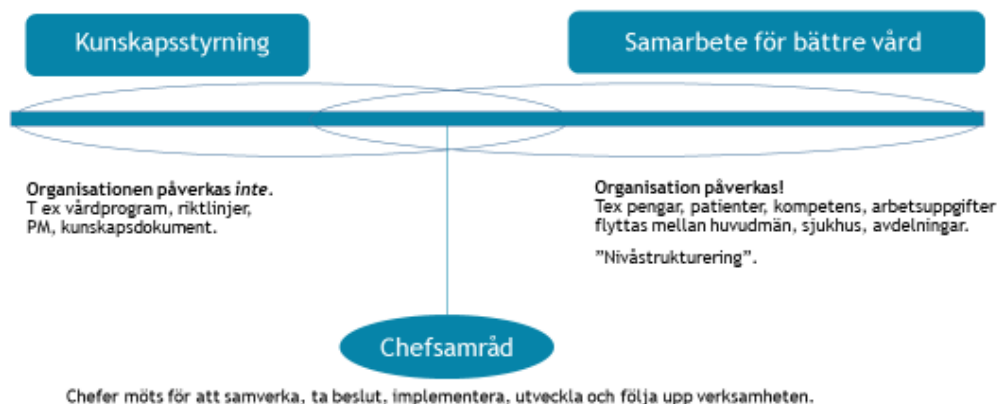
Kunskapsstyrning

Samarbete för bättre vård

**Organisationen påverkas *inte*.**
T ex vårdprogram, riktlinjer, PM, kunskapsdokument.

**Organisation påverkas!**
Tex pengar, patienter, kompetens, arbetsuppgifter flyttas mellan huvudmän, sjukhus, avdelningar.

”Nivåstrukturering”.

Chefsamråd

Chefer möts för att samverka, ta beslut, implementera, utveckla och följa upp verksamheten.